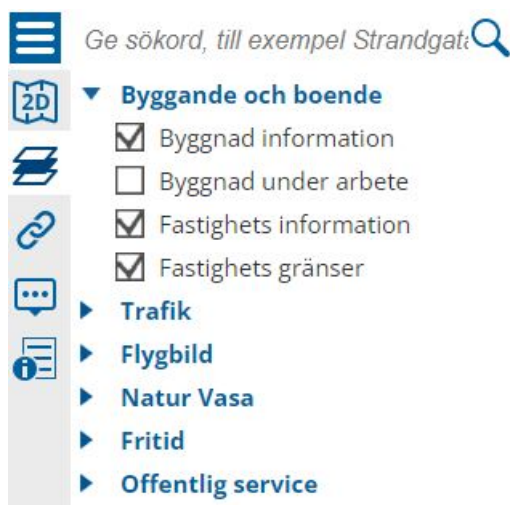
Ge sökord, till exempel Strandgat

2D

Byggande och boende
☑ Byggnad information
☐ Byggnad under arbete
☑ Fastighets information
☑ Fastighets gränser
Trafik
Flygbild
Natur Vasa
Fritid
Offentlig service